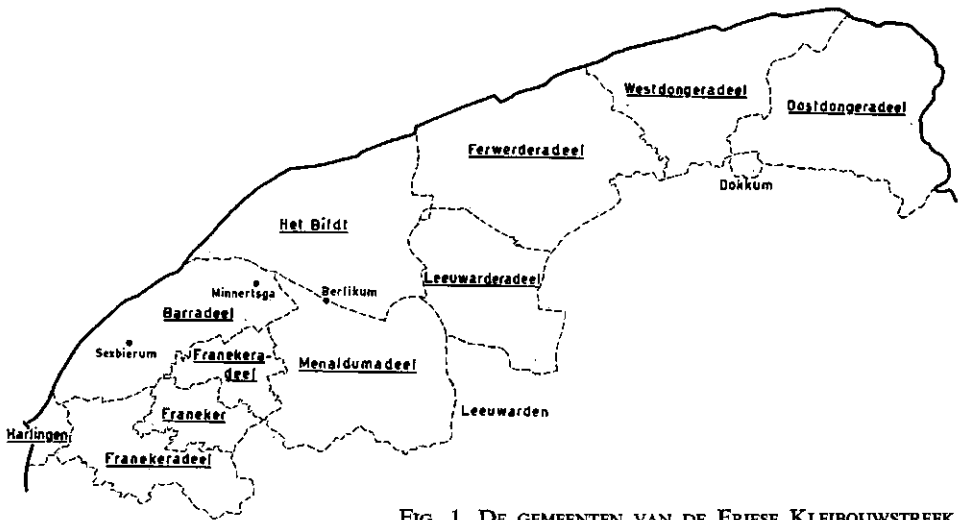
Westdongeradeel

Oostdongeradeel

Ferwerderadeel

Dokkum

Het Bildt

Leeuwarderadeel

Minnertsga

Berlikum

Barradeel

Sexbierum

Franekeradeel

Menaldumadeel

Franeker

Harlingen

Franekeradeel

Leeuwarden

FIG. 1. DE GEMEENTEN VAN DE FRIESE KLEIBOUWSTREEK